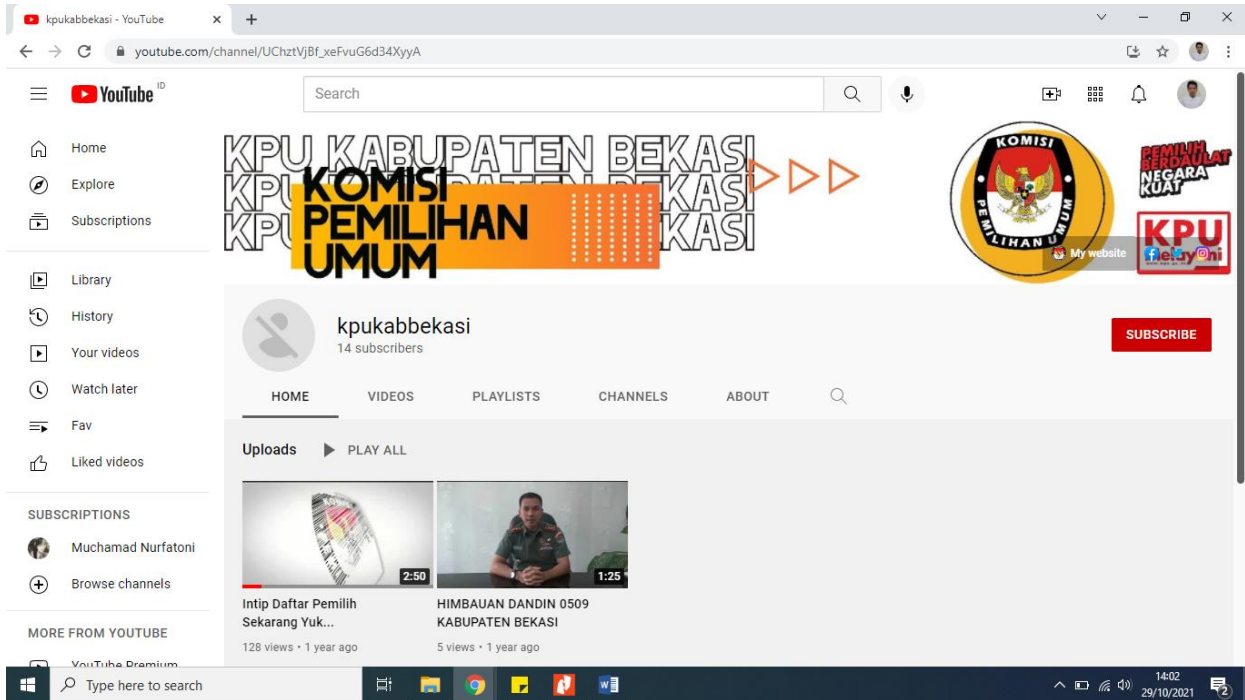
kpukabbekasi - YouTube
youtube.com/channel/UChztVjBf_xeFvuG6d34XyyA

YouTube ID
Search

Home
Explore
Subscriptions
Library
History
Your videos
Watch later
Fav
Liked videos
SUBSCRIPTIONS
Muchamad Nurfatoni
Browse channels
MORE FROM YOUTUBE
YouTube Premium

KPU KABUPATEN BEKASI
KPU KABUPATEN BEKASI
KPU KABUPATEN BEKASI
KOMISI PEMILIHAN UMUM
KOMISI PEMILIHAN UMUM
PEMILIH BERDAULAT NEGARA KUAT
KPU
My website

kpukabbekasi
14 subscribers
SUBSCRIBE

HOME VIDEOS PLAYLISTS CHANNELS ABOUT

Uploads PLAY ALL

2:50
Intip Daftar Pemilih Sekarang Yuk...
128 views • 1 year ago

1:25
HIMBAUAN DANDIN 0509 KABUPATEN BEKASI
5 views • 1 year ago

Type here to search
14:02
29/10/2021